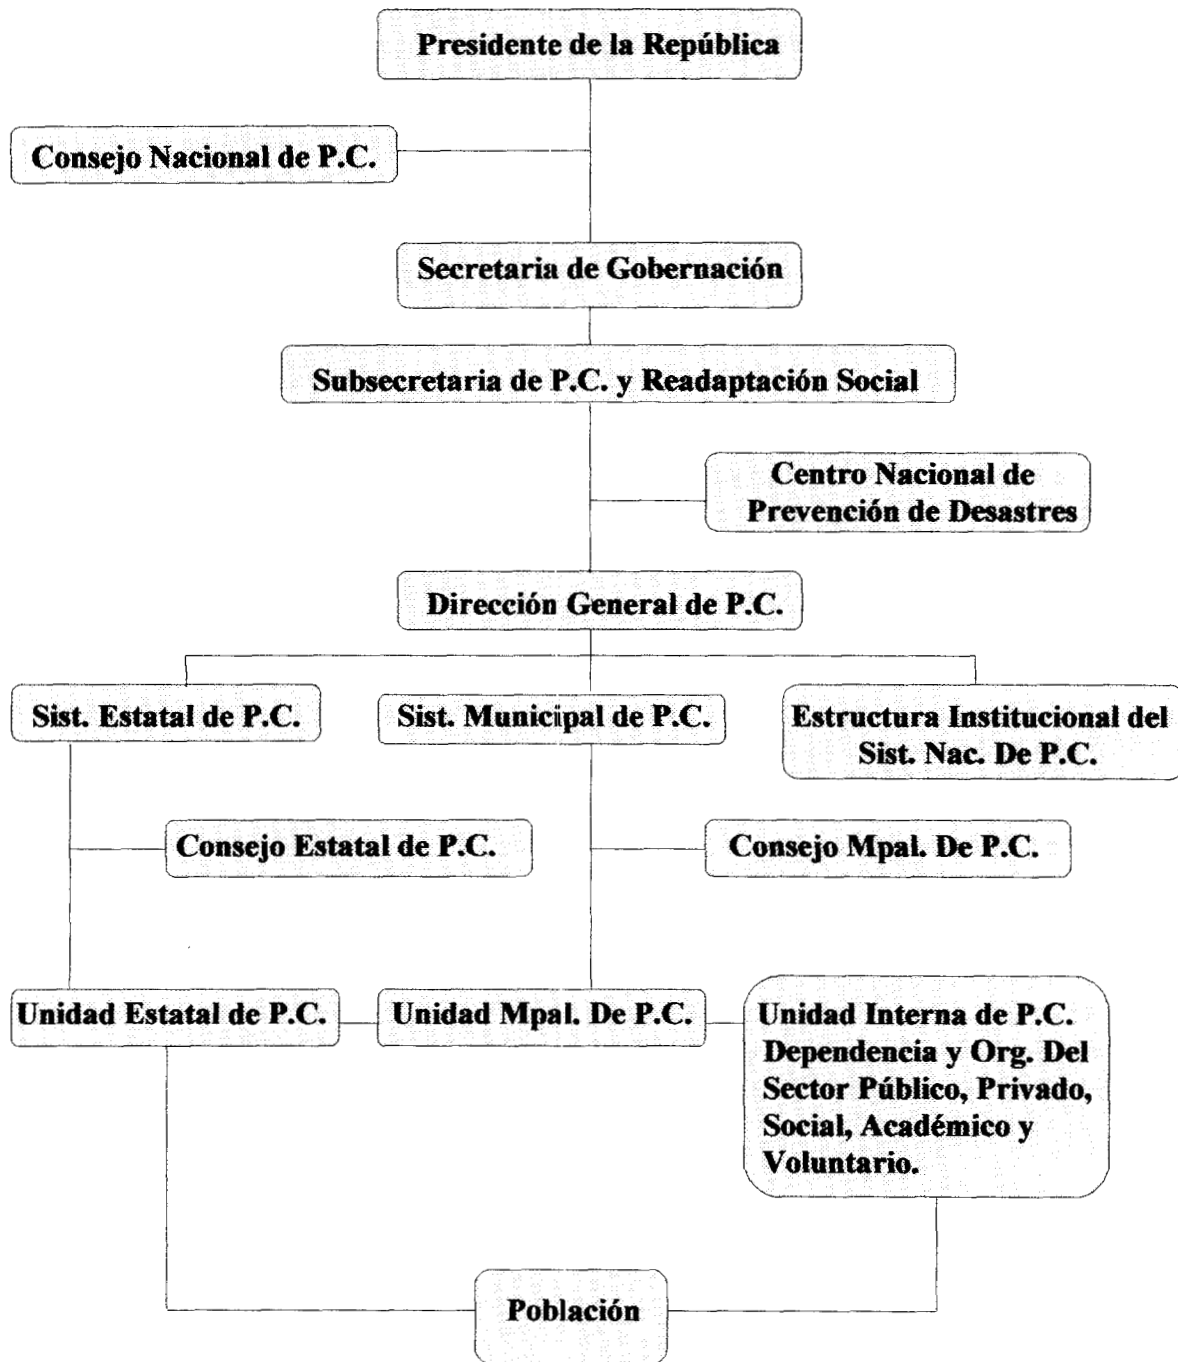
Presidente de la República

Consejo Nacional de P.C.

Secretaria de Gobernación

Subsecretaria de P.C. y Readaptación Social

Centro Nacional de Prevención de Desastres

Dirección General de P.C.

Sist. Estatal de P.C.

Sist. Municipal de P.C.

Estructura Institucional del Sist. Nac. De P.C.

Consejo Estatal de P.C.

Consejo Mpal. De P.C.

Unidad Estatal de P.C.

Unidad Mpal. De P.C.

Unidad Interna de P.C. Dependencia y Org. Del Sector Público, Privado, Social, Académico y Voluntario.

Población